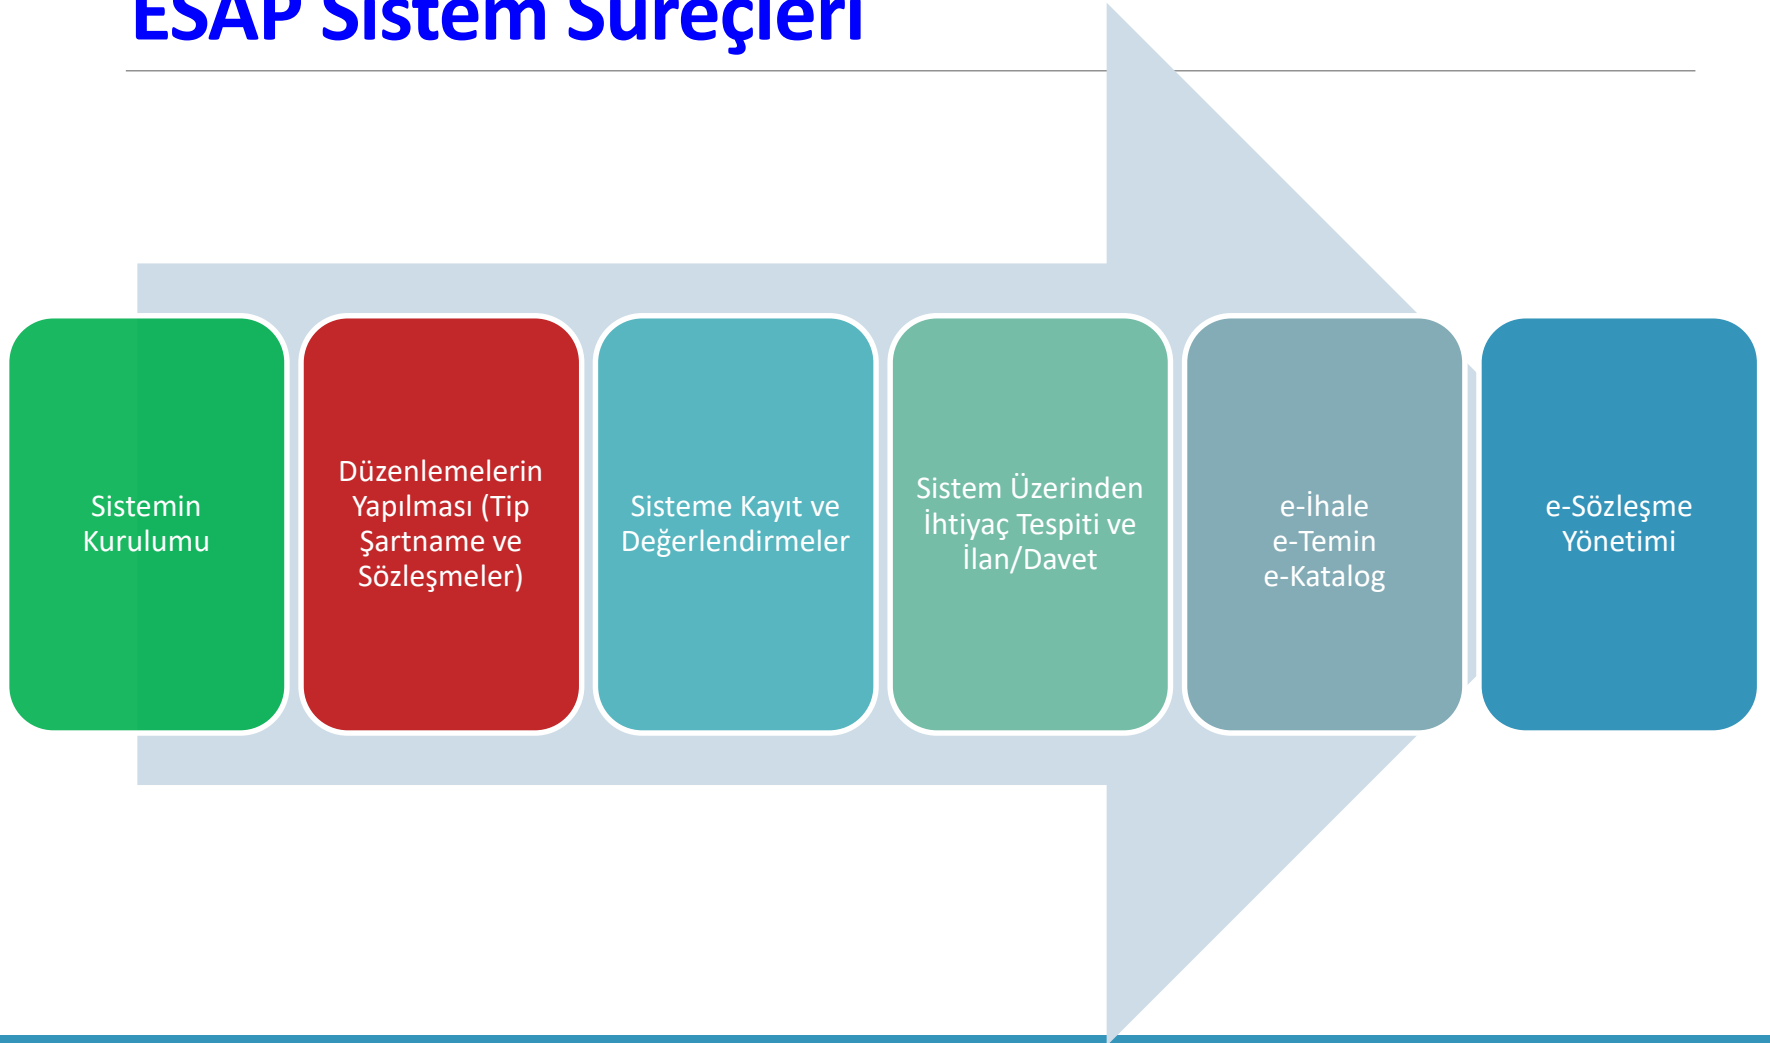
ESAP Sistem Süreçleri

Sistemin Kurulumu

Düzenlemelerin Yapılması (Tip Şartname ve Sözleşmeler)

Sisteme Kayıt ve Değerlendirmeler

Sistem Üzerinden İhtiyaç Tespiti ve İlan/Davet

e-İhale
e-Temin
e-Katalog

e-Sözleşme Yönetimi